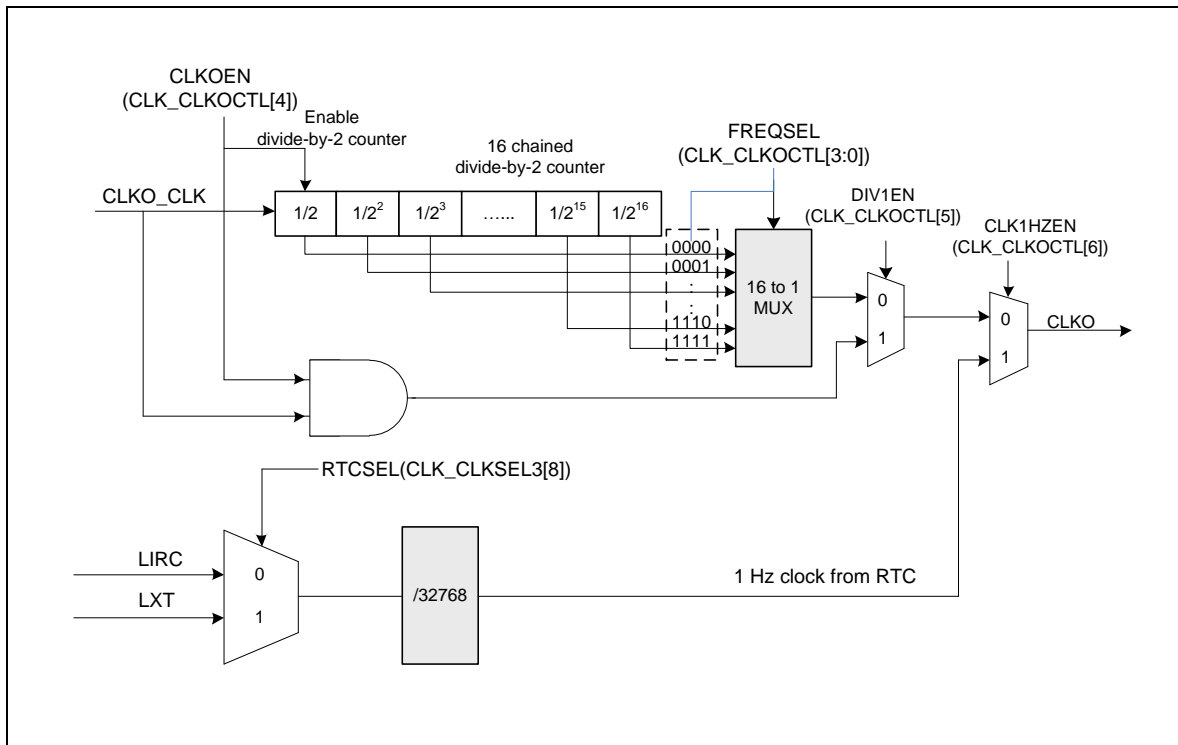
CLKOEN
(CLK_CLKOCTL[4])

Enable
divide-by-2 counter

16 chained
divide-by-2 counter

FREQSEL
(CLK_CLKOCTL[3:0])

CLKO_CLK

1/2
$1/2^2$
$1/2^3$
……
$1/2^{15}$
$1/2^{16}$

0000
0001
:
:
1110
1111

16 to 1
MUX

DIV1EN
(CLK_CLKOCTL[5])

0
1

CLK1HZEN
(CLK_CLKOCTL[6])

0
1

CLKO

RTCSEL(CLK_CLKSEL3[8])

LIRC
LXT

0
1

/32768

1 Hz clock from RTC